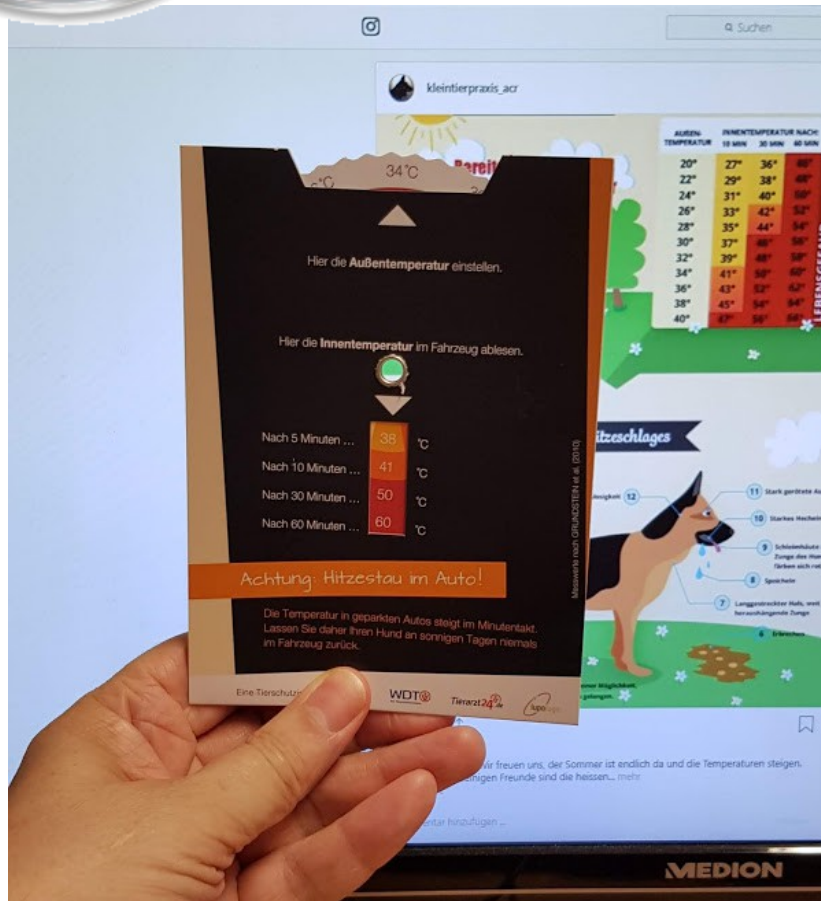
Suchen

kleintierpraxis_acr

34°C

Hier die **Außentemperatur** einstellen.

Hier die **Innentemperatur** im Fahrzeug ablesen.

| | | |
|---|---|---|
| Nach 5 Minuten ... | 38 | °C |
| Nach 10 Minuten ... | 41 | °C |
| Nach 30 Minuten ... | 50 | °C |
| Nach 60 Minuten ... | 60 | °C |

Messwerte nach GRUNDSTEIN et al. (2010)

Achtung: Hitzestau im Auto!

Die Temperatur in geparkten Autos steigt im Minutentakt. Lassen Sie daher Ihren Hund an sonnigen Tagen niemals im Fahrzeug zurück.

Eine Tierschutz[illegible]

WDT

Tierarzt24.de

lupo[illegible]

| AUSSEN-TEMPERATUR | INNENTEMPERATUR NACH: 10 MIN | 30 MIN | 60 MIN |
|---|---|---|---|
| 20° | 27° | 36° | 40° |
| 22° | 29° | 38° | 48° |
| 24° | 31° | 40° | 50° |
| 26° | 33° | 42° | 52° |
| 28° | 35° | 44° | 54° |
| 30° | 37° | 46° | 56° |
| 32° | 39° | 48° | 58° |
| 34° | 41° | 50° | 60° |
| 36° | 43° | 52° | 62° |
| 38° | 45° | 54° | 64° |
| 40° | 47° | 56° | 66° |

LEBENSGEFA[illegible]

Bereit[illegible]

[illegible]tzeschlages

12 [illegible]sigkeit

11 Stark gerötete A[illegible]

10 Starkes Hecheln

9 Schleimhäute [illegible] Zunge des Hu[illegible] färben sich rot

8 Speichel

7 Langgestreckter Hals, weit heraushängende Zunge

6 Erbrechen

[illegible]ener Möglichkeit, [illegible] gelangen.

Wir freuen uns, der Sommer ist endlich da und die Temperaturen steigen. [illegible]bigen Freunde sind die heissen... mehr

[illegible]entar hinzufügen ...

MEDION